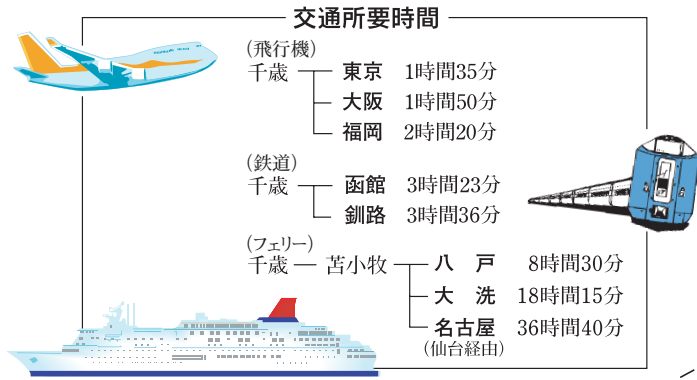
交通所要時間

(飛行機)
千歳 ― 東京 1時間35分
大阪 1時間50分
福岡 2時間20分

(鉄道)
千歳 ― 函館 3時間23分
釧路 3時間36分

(フェリー)
千歳 ― 苫小牧 ― 八　戸 8時間30分
大　洗 18時間15分
名古屋 36時間40分
(仙台経由)